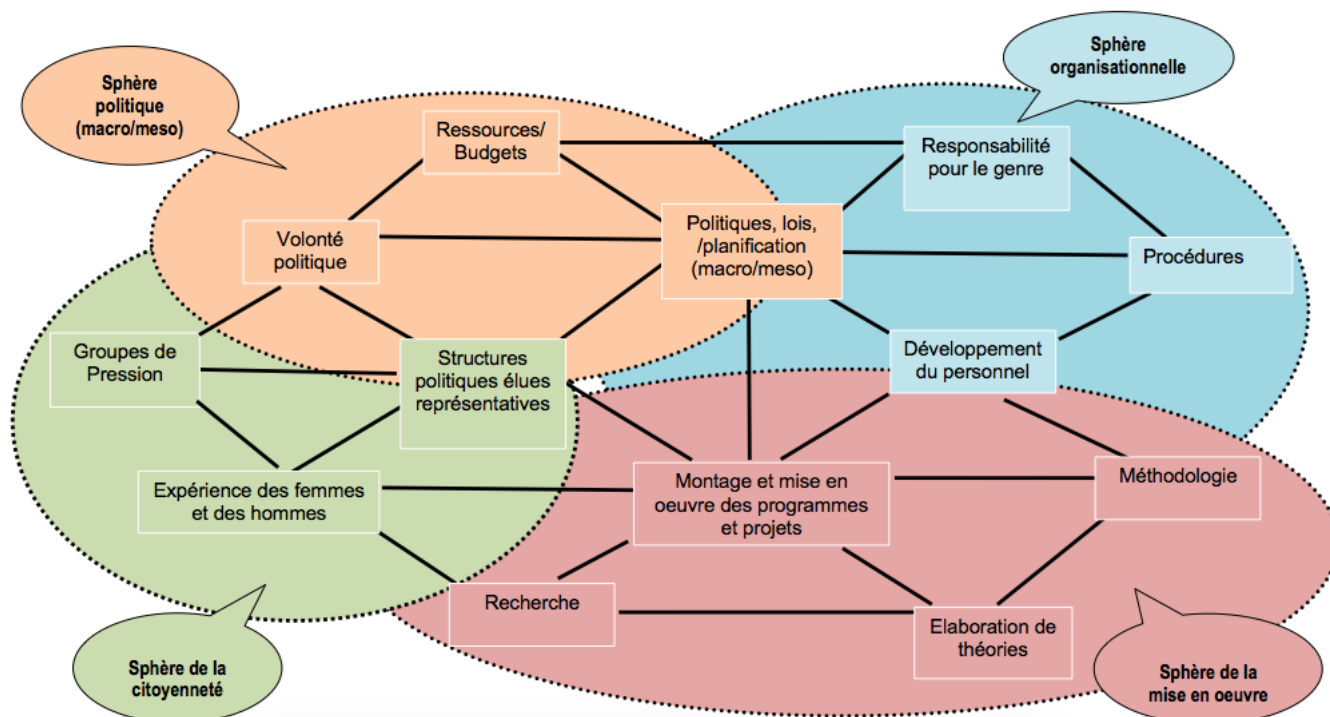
Sphère politique (macro/meso)

Sphère organisationnelle

Ressources/ Budgets

Responsabilité pour le genre

Volonté politique

Politiques, lois, /planification (macro/meso)

Procédures

Groupes de Pression

Structures politiques élues représentatives

Développement du personnel

Expérience des femmes et des hommes

Montage et mise en oeuvre des programmes et projets

Méthodologie

Recherche

Elaboration de théories

Sphère de la citoyenneté

Sphère de la mise en oeuvre